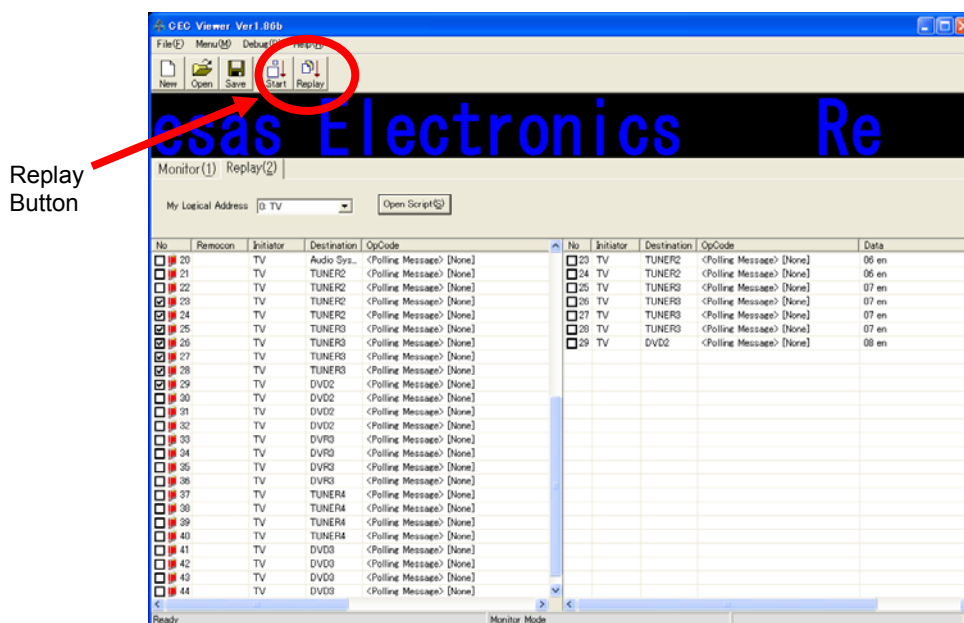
Replay Button

CEC Viewer Ver1.86b

File(F) Menu(M) Debug(D) Help(H)

New Open Save Start Replay

esas Electronics Re

Monitor(1) Replay(2)

My Logical Address 0: TV

Open Script(S)

| No | Remocon | Initiator | Destination | OpCode |
|---|---|---|---|---|
| 20 | | TV | Audio Sys... | <Polling Message> [None] |
| 21 | | TV | TUNER2 | <Polling Message> [None] |
| 22 | | TV | TUNER2 | <Polling Message> [None] |
| 23 | | TV | TUNER2 | <Polling Message> [None] |
| 24 | | TV | TUNER2 | <Polling Message> [None] |
| 25 | | TV | TUNER3 | <Polling Message> [None] |
| 26 | | TV | TUNER3 | <Polling Message> [None] |
| 27 | | TV | TUNER3 | <Polling Message> [None] |
| 28 | | TV | TUNER3 | <Polling Message> [None] |
| 29 | | TV | DVD2 | <Polling Message> [None] |
| 30 | | TV | DVD2 | <Polling Message> [None] |
| 31 | | TV | DVD2 | <Polling Message> [None] |
| 32 | | TV | DVD2 | <Polling Message> [None] |
| 33 | | TV | DVR3 | <Polling Message> [None] |
| 34 | | TV | DVR3 | <Polling Message> [None] |
| 35 | | TV | DVR3 | <Polling Message> [None] |
| 36 | | TV | DVR3 | <Polling Message> [None] |
| 37 | | TV | TUNER4 | <Polling Message> [None] |
| 38 | | TV | TUNER4 | <Polling Message> [None] |
| 39 | | TV | TUNER4 | <Polling Message> [None] |
| 40 | | TV | TUNER4 | <Polling Message> [None] |
| 41 | | TV | DVD3 | <Polling Message> [None] |
| 42 | | TV | DVD3 | <Polling Message> [None] |
| 43 | | TV | DVD3 | <Polling Message> [None] |
| 44 | | TV | DVD3 | <Polling Message> [None] |

| No | Initiator | Destination | OpCode | Data |
|---|---|---|---|---|
| 23 | TV | TUNER2 | <Polling Message> [None] | 06 en |
| 24 | TV | TUNER2 | <Polling Message> [None] | 06 en |
| 25 | TV | TUNER3 | <Polling Message> [None] | 07 en |
| 26 | TV | TUNER3 | <Polling Message> [None] | 07 en |
| 27 | TV | TUNER3 | <Polling Message> [None] | 07 en |
| 28 | TV | TUNER3 | <Polling Message> [None] | 07 en |
| 29 | TV | DVD2 | <Polling Message> [None] | 08 en |

Ready Monitor Mode